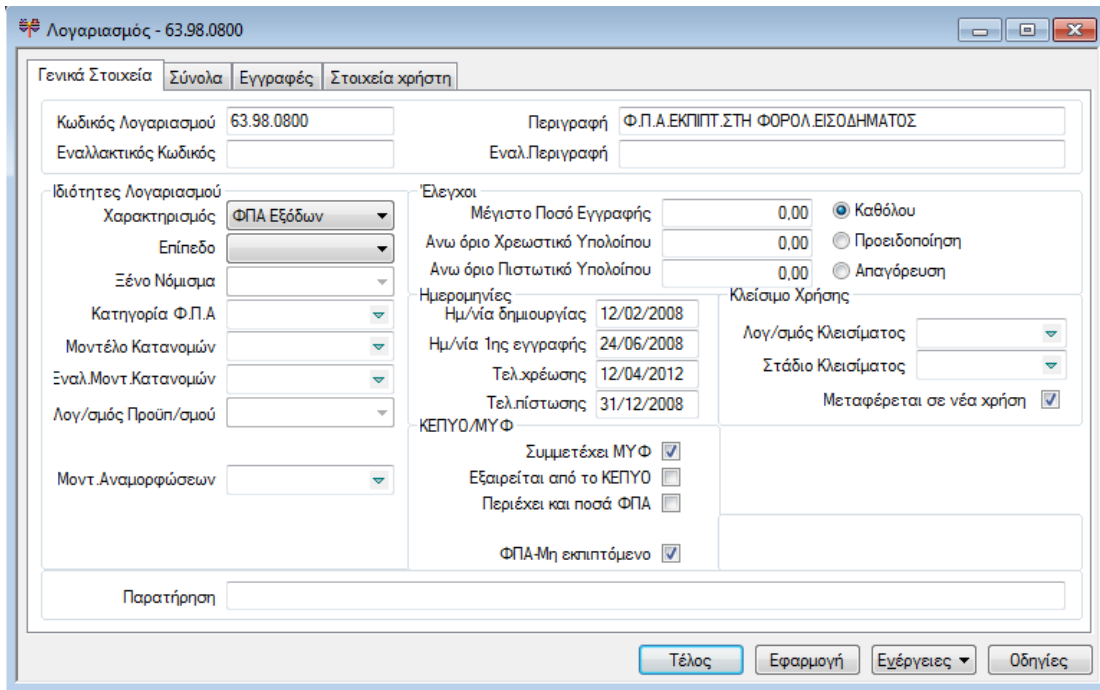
Λογαριασμός - 63.98.0800

Γενικά Στοιχεία | Σύνολα | Εγγραφές | Στοιχεία χρήστη

Κωδικός Λογαριασμού 63.98.0800
Εναλλακτικός Κωδικός
Περιγραφή Φ.Π.Α.ΕΚΠΙΠΤ.ΣΤΗ ΦΟΡΟΛ.ΕΙΣΟΔΗΜΑΤΟΣ
Εναλ.Περιγραφή

Ιδιότητες Λογαριασμού
Χαρακτηρισμός ΦΠΑ Εξόδων
Επίπεδο
Ξένο Νόμισμα
Κατηγορία Φ.Π.Α
Μοντέλο Κατανομών
Εναλ.Μοντ.Κατανομών
Λογ/σμός Προϋπ/σμού
Μοντ.Αναμορφώσεων

Έλεγχοι
Μέγιστο Ποσό Εγγραφής 0,00
Ανω όριο Χρεωστικό Υπολοίπου 0,00
Ανω όριο Πιστωτικό Υπολοίπου 0,00
Καθόλου
Προειδοποίηση
Απαγόρευση

Ημερομηνίες
Ημ/νία δημιουργίας 12/02/2008
Ημ/νία 1ης εγγραφής 24/06/2008
Τελ.χρέωσης 12/04/2012
Τελ.πίστωσης 31/12/2008

Κλείσιμο Χρήσης
Λογ/σμός Κλεισίματος
Στάδιο Κλεισίματος
Μεταφέρεται σε νέα χρήση

ΚΕΠΥΟ/ΜΥΦ
Συμμετέχει ΜΥΦ
Εξαιρείται από το ΚΕΠΥΟ
Περιέχει και ποσά ΦΠΑ
ΦΠΑ-Μη εκπιπτόμενο

Παρατήρηση

Τέλος | Εφαρμογή | Ενέργειες | Οδηγίες